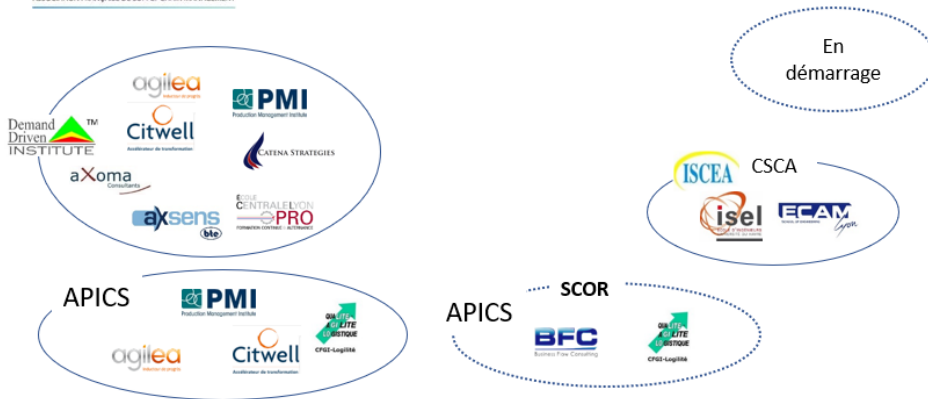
En démarrage

agilea

PMI
Production Management Institute

Demand Driven INSTITUTE™

Citwell
Accélérateur de transformation

CATENA STRATEGIES

aXoma
Consultants

ECOLE CENTRALE LYON PRO
FORMATION CONTINUE & ALTERNANCE

axsens
bte

ISCEA

CSCA

isel

ECAM
Lyon

APICS

PMI
Production Management Institute

QUALITE LOGISTIQUE
CPGI-Logilité

agilea

Citwell
Accélérateur de transformation

SCOR

APICS

BFC
Business Flow Consulting

QUALITE LOGISTIQUE
CPGI-Logilité